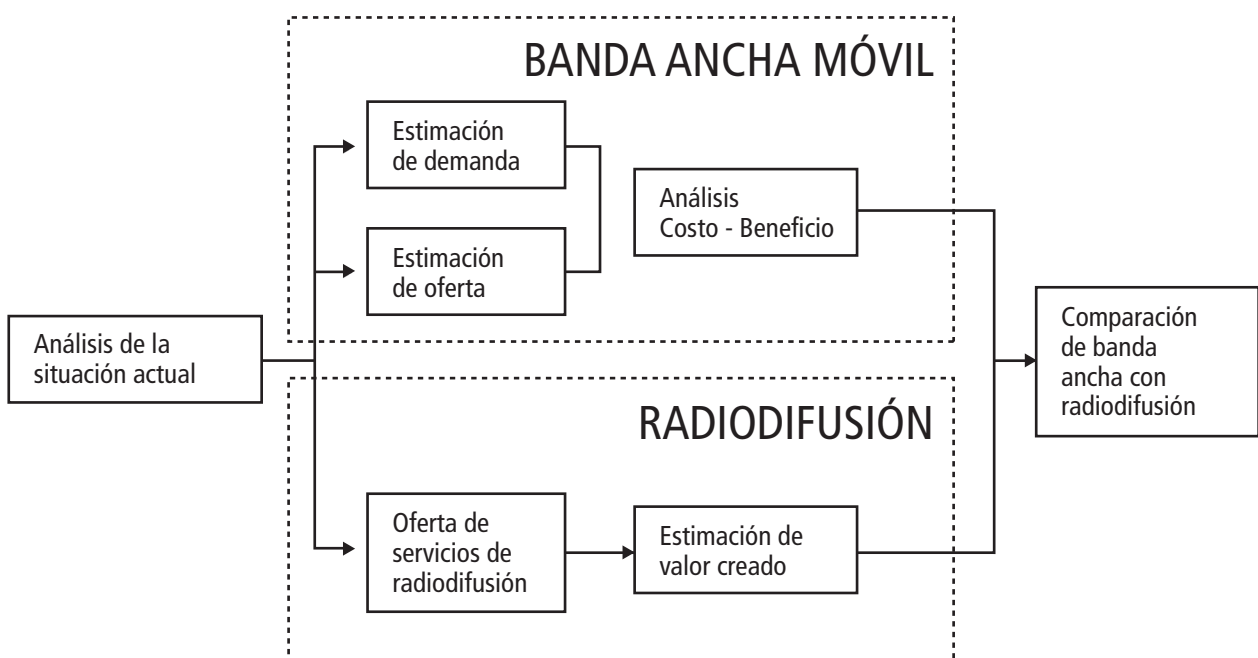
BANDA ANCHA MÓVIL

Estimación de demanda

Estimación de oferta

Análisis Costo - Beneficio

Análisis de la situación actual

Comparación de banda ancha con radiodifusión

RADIODIFUSIÓN

Oferta de servicios de radiodifusión

Estimación de valor creado